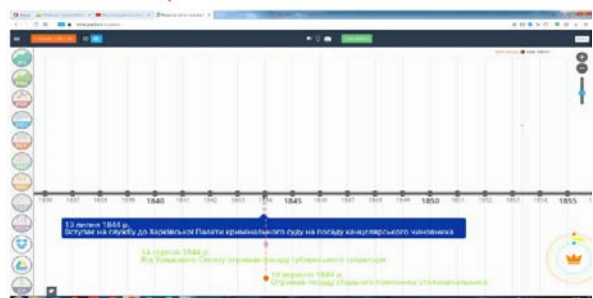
1840

1845

1850

1855

13 липня 1844 р.
Вступає на службу до Харківської Палати кримінального суду на посаду канцелярського чиновника

14 серпня 1844 р.
Від Урядового Сенату отримав посаду губернського секретаря

19 вересня 1844 р.
Отримав посаду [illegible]